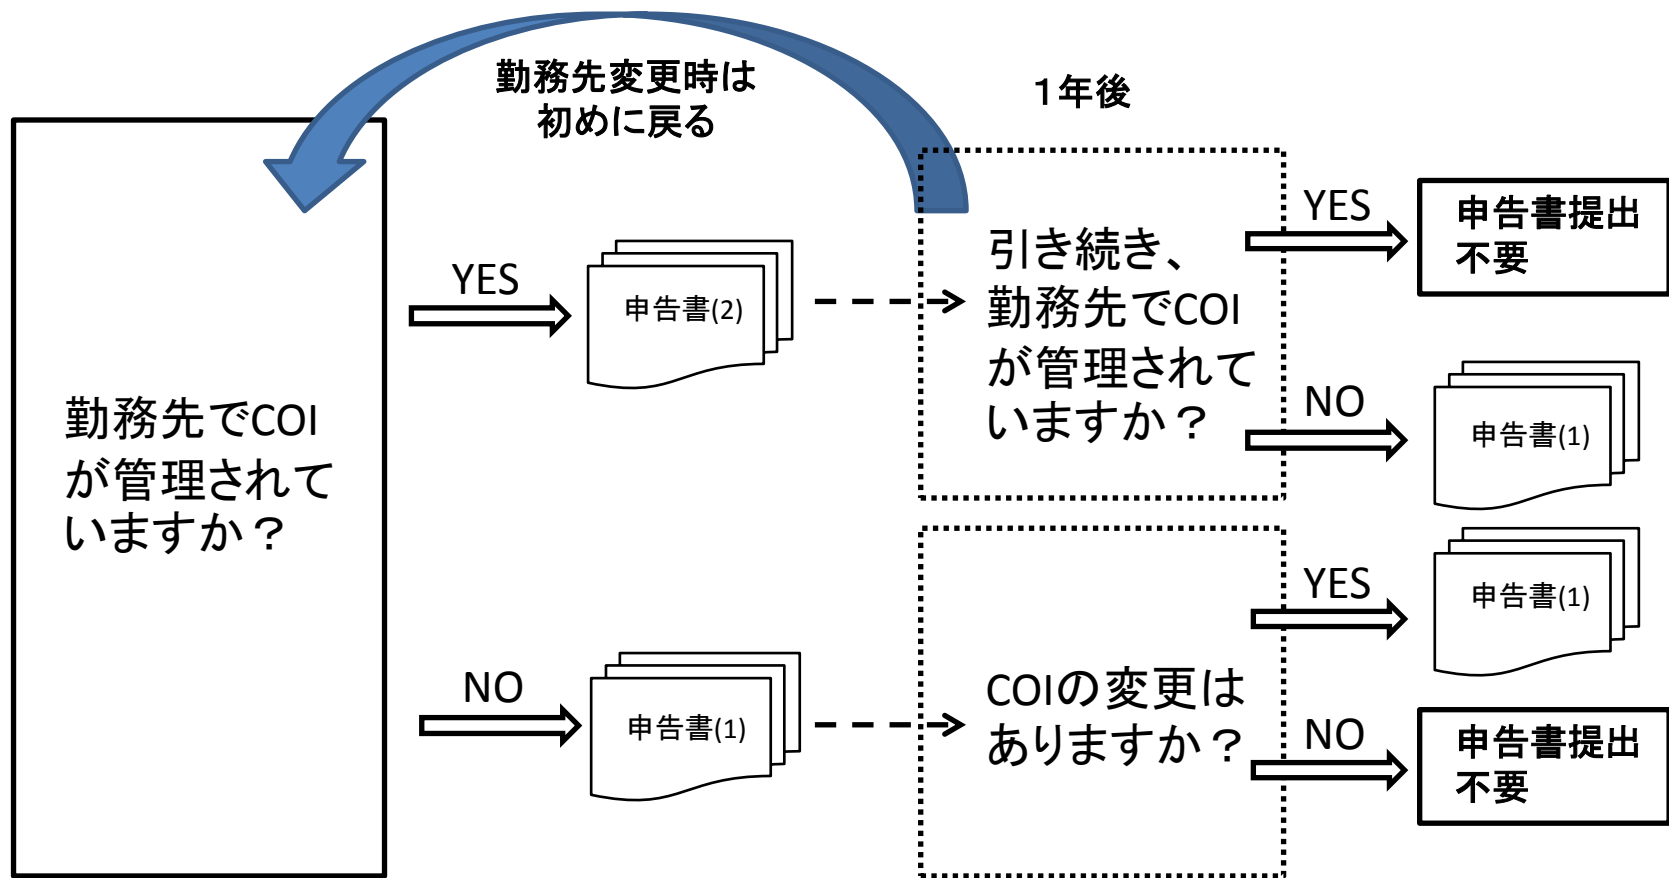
勤務先変更時は
初めに戻る

1年後

勤務先でCOIが管理されていますか？

YES

申告書(2)

NO

申告書(1)

引き続き、勤務先でCOIが管理されていますか？

YES

申告書提出不要

NO

申告書(1)

COIの変更はありますか？

YES

申告書(1)

NO

申告書提出不要